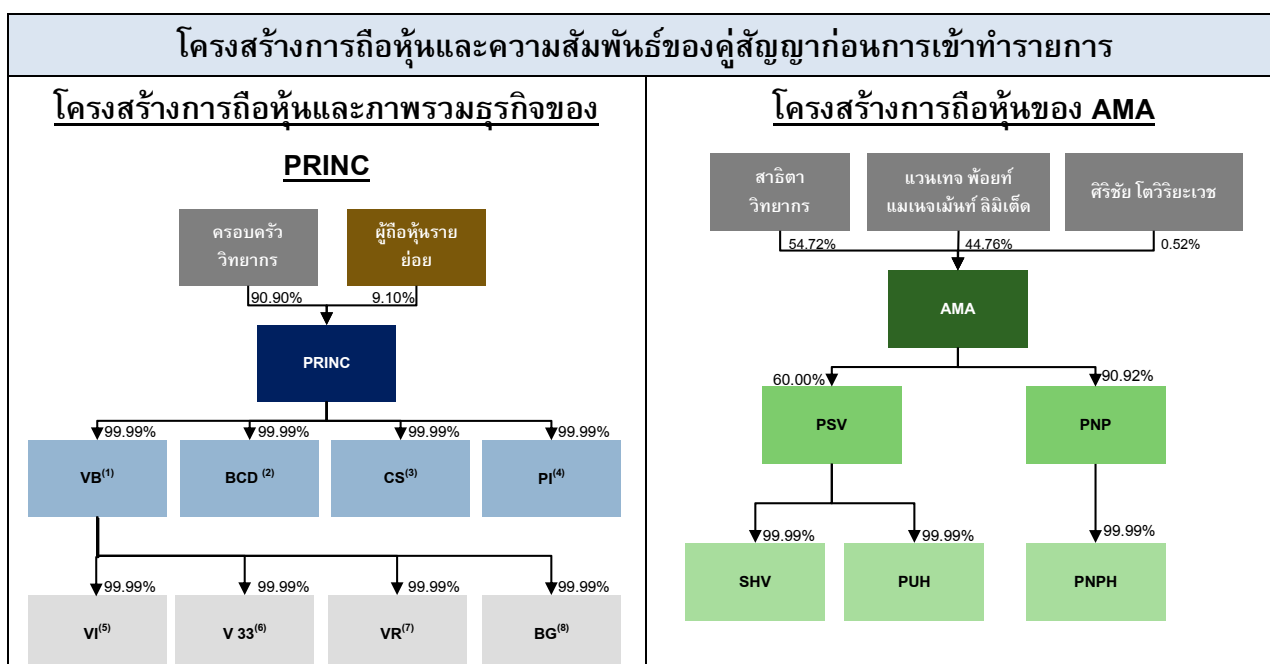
โครงสร้างการถือหุ้นและความสัมพันธ์ของคู่สัญญาก่อนการเข้าทำรายการ

โครงสร้างการถือหุ้นและภาพรวมธุรกิจของ PRINC

ครอบครัววิทยากร

ผู้ถือหุ้นรายย่อย

90.90%

9.10%

PRINC

99.99%

99.99%

99.99%

99.99%

VB$^{(1)}$

BCD $^{(2)}$

CS$^{(3)}$

PI$^{(4)}$

99.99%

99.99%

99.99%

99.99%

VI$^{(5)}$

V 33$^{(6)}$

VR$^{(7)}$

BG$^{(8)}$

โครงสร้างการถือหุ้นของ AMA

สาธิตา วิทยากร

แวนเทจ พ้อยท์ แมเนจเม้นท์ ลิมิเต็ด

ศิริชัย โตวิริยะเวช

54.72%

44.76%

0.52%

AMA

60.00%

90.92%

PSV

PNP

99.99%

99.99%

99.99%

SHV

PUH

PNPH